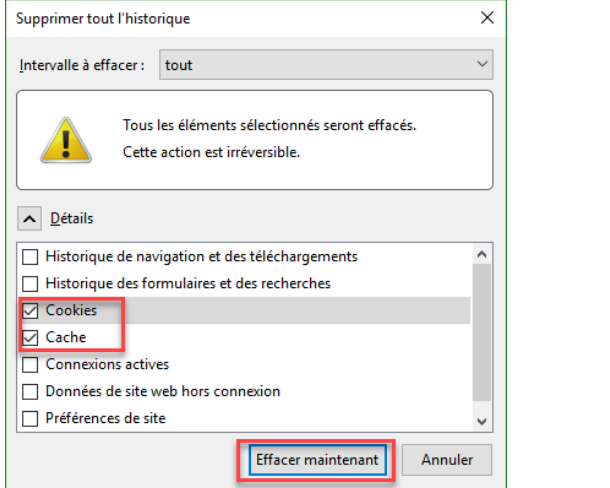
Supprimer tout l'historique

Intervalle à effacer : tout

Tous les éléments sélectionnés seront effacés.
Cette action est irréversible.

Détails

Historique de navigation et des téléchargements
Historique des formulaires et des recherches
Cookies
Cache
Connexions actives
Données de site web hors connexion
Préférences de site

Effacer maintenant
Annuler